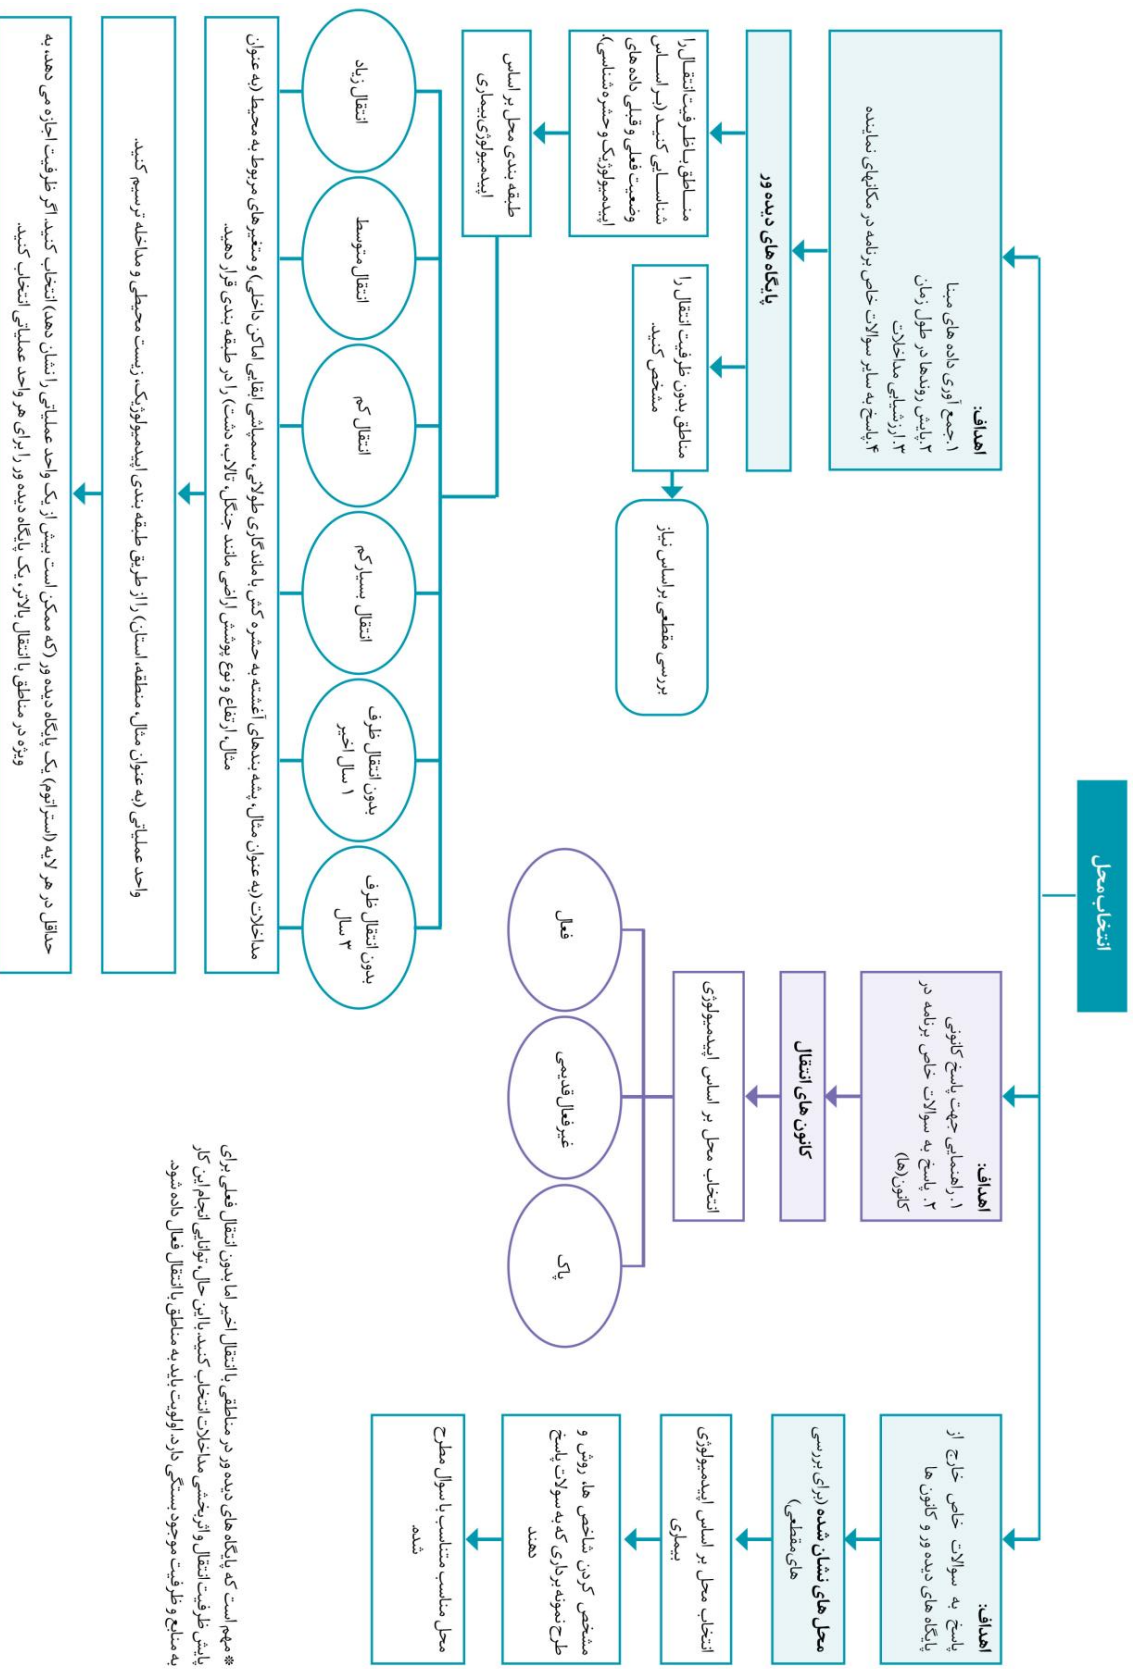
انتخاب محل

اهداف:
۱.جمع آوری داده های مبنا
۲.پایش روندها در طول زمان
۳.ارزشیابی مداخلات
۴.پاسخ به سایر سوالات خاص برنامه در مکانهای نماینده

پایگاه های دیده ور

مناطق بدون ظرفیت انتقال را مشخص کنید.

بررسی مقطعی بر اساس نیاز

مناطق با ظرفیت انتقال را شناسایی کنید (بر اساس وضعیت فعلی و قبلی داده های اپیدمیولوژیک و حشره شناسی)

طبقه بندی محل بر اساس اپیدمیولوژی بیماری

انتقال زیاد

انتقال متوسط

انتقال کم

انتقال بسیار کم

بدون انتقال ظرف ۱ سال اخیر

بدون انتقال ظرف ۳ سال

مداخلات (به عنوان مثال، پشه بندهای آغشته به حشره کش با ماندگاری طولانی، سمپاشی ابقائی اماکن داخلی) و متغیرهای مربوط به محیط (به عنوان مثال، ارتفاع و نوع پوشش اراضی مانند جنگل، تالاب، دشت) را طبقه بندی قرار دهید.

واحد عملیاتی (به عنوان مثال، منطقه، استان) از طریق طبقه بندی اپیدمیولوژیک، زیست محیطی و مداخله ترسیم کنید.

حداقل در هر لایه (استراتوم) یک پایگاه دیده ور (که ممکن است بیش از یک واحد عملیاتی را نشان دهد) انتخاب کنید. اگر ظرفیت اجازه می دهد به ویژه در مناطق با انتقال بالاتر، یک پایگاه دیده ور را برای هر واحد عملیاتی انتخاب کنید.

اهداف:
۱.راهنمایی جهت پاسخ کانونی
۲.پاسخ به سوالات خاص برنامه در کانون(ها)

کانون های انتقال

انتخاب محل بر اساس اپیدمیولوژی

فعال

غیرفعال قدیمی

پاک

اهداف:
پاسخ به سوالات خاص خارج از پایگاه های دیده ور و کانون ها

محل های نشان شده (برای بررسی های مقطعی)

انتخاب محل بر اساس اپیدمیولوژی بیماری

مشخص کردن شاخص ها، روش و طرح نمونه برداری که به سوالات پاسخ دهند

محل مناسب متناسب با سوال مطرح شده

* مهم است که پایگاه های دیده ور در مناطقی با انتقال اخیر اما بدون انتقال فعلی برای پایش ظرفیت انتقال و اثربخشی مداخلات انتخاب کنید. با این حال، توانایی انجام این کار به منابع و ظرفیت موجود بستگی دارد. اولویت باید به مناطق با انتقال فعال داده شود.